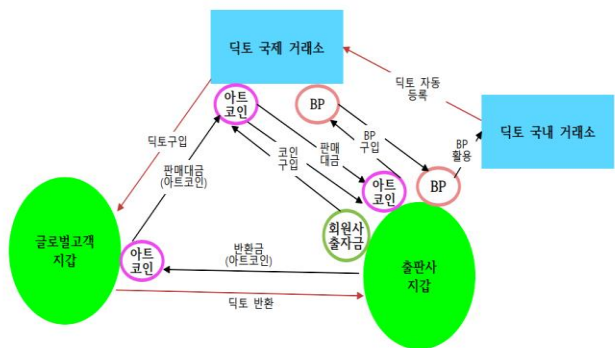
딕토 국제 거래소

딕토 자동 등록

딕토 국내 거래소

아트 코인

BP

딕토구입

판매대금 (아트코인)

코인 구입

판매 대금

BP 구입

BP 활용

아트 코인

BP

회원사 출자금

글로벌고객 지갑

아트 코인

반환금 (아트코인)

출판사 지갑

딕토 반환